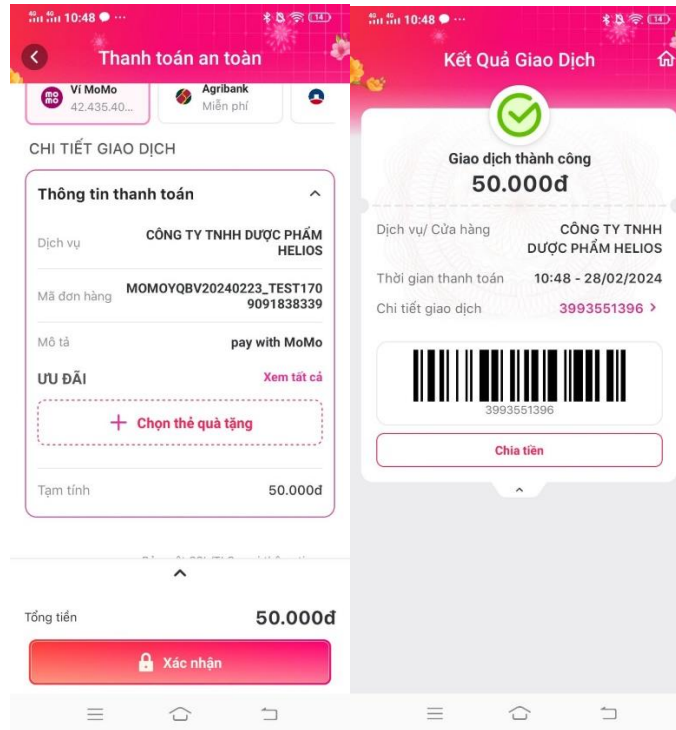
10:48 ···
14

Thanh toán an toàn

mo mo
Ví MoMo
42.435.40...

Agribank
Miễn phí

CHI TIẾT GIAO DỊCH

Thông tin thanh toán

Dịch vụ
CÔNG TY TNHH DƯỢC PHẨM HELIOS

Mã đơn hàng
MOMOYQBV20240223_TEST1709091838339

Mô tả
pay with MoMo

ƯU ĐÃI
Xem tất cả

+ Chọn thẻ quà tặng

Tạm tính
50.000đ

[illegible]

Tổng tiền
50.000đ

Xác nhận

10:48 ···
14

Kết Quả Giao Dịch

Giao dịch thành công
50.000đ

Dịch vụ/ Cửa hàng
CÔNG TY TNHH DƯỢC PHẨM HELIOS

Thời gian thanh toán
10:48 - 28/02/2024

Chi tiết giao dịch
3993551396 >

3993551396

Chia tiền